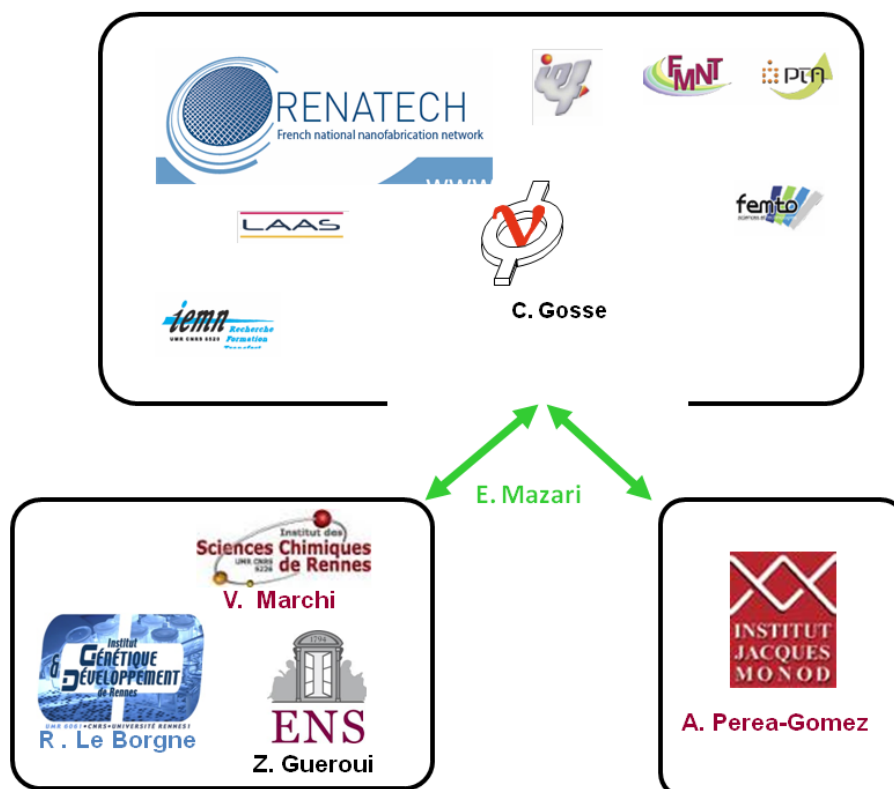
RENATECH
French national nanofabrication network

FMNT

PTA

LAAS

femto

iemn Recherche Formation Transfert
UMR CNRS 8520

C. Gosse

E. Mazari

Institut des Sciences Chimiques de Rennes
UMR CNRS 6226

V. Marchi

Institut Génétique & Développement de Rennes
UMR 6061 • CNRS • UNIVERSITÉ RENNES I

R . Le Borgne

1794

ENS

Z. Gueroui

INSTITUT JACQUES MONOD

A. Perea-Gomez